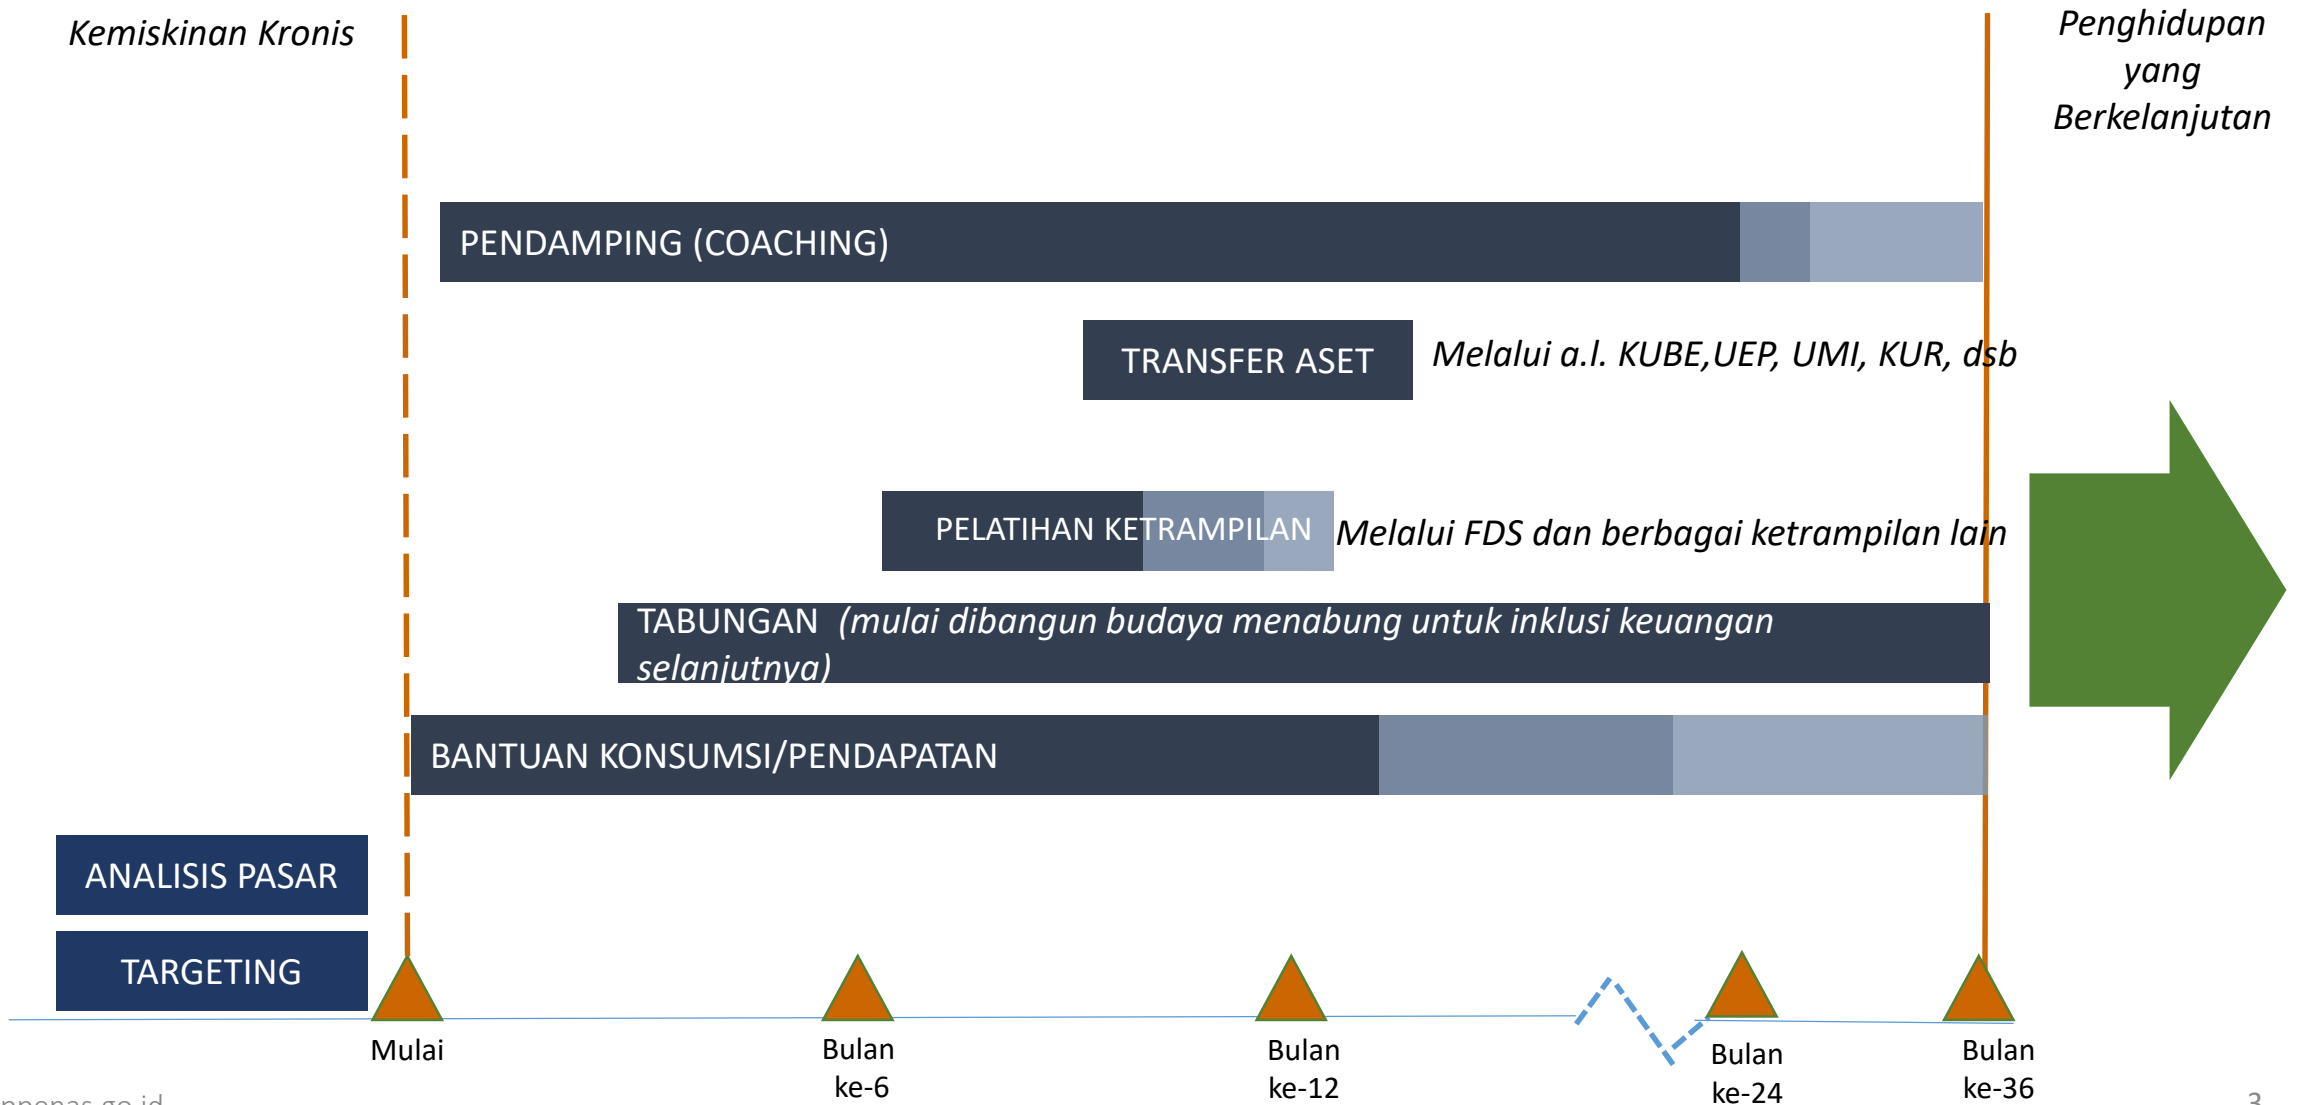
Kemiskinan Kronis

Penghidupan yang Berkelanjutan

PENDAMPING (COACHING)

TRANSFER ASET

Melalui a.l. KUBE,UEP, UMI, KUR, dsb

PELATIHAN KETRAMPILAN

Melalui FDS dan berbagai ketrampilan lain

TABUNGAN *(mulai dibangun budaya menabung untuk inklusi keuangan selanjutnya)*

BANTUAN KONSUMSI/PENDAPATAN

ANALISIS PASAR

TARGETING

Mulai

Bulan ke-6

Bulan ke-12

Bulan ke-24

Bulan ke-36

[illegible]nnenas.go.id

3